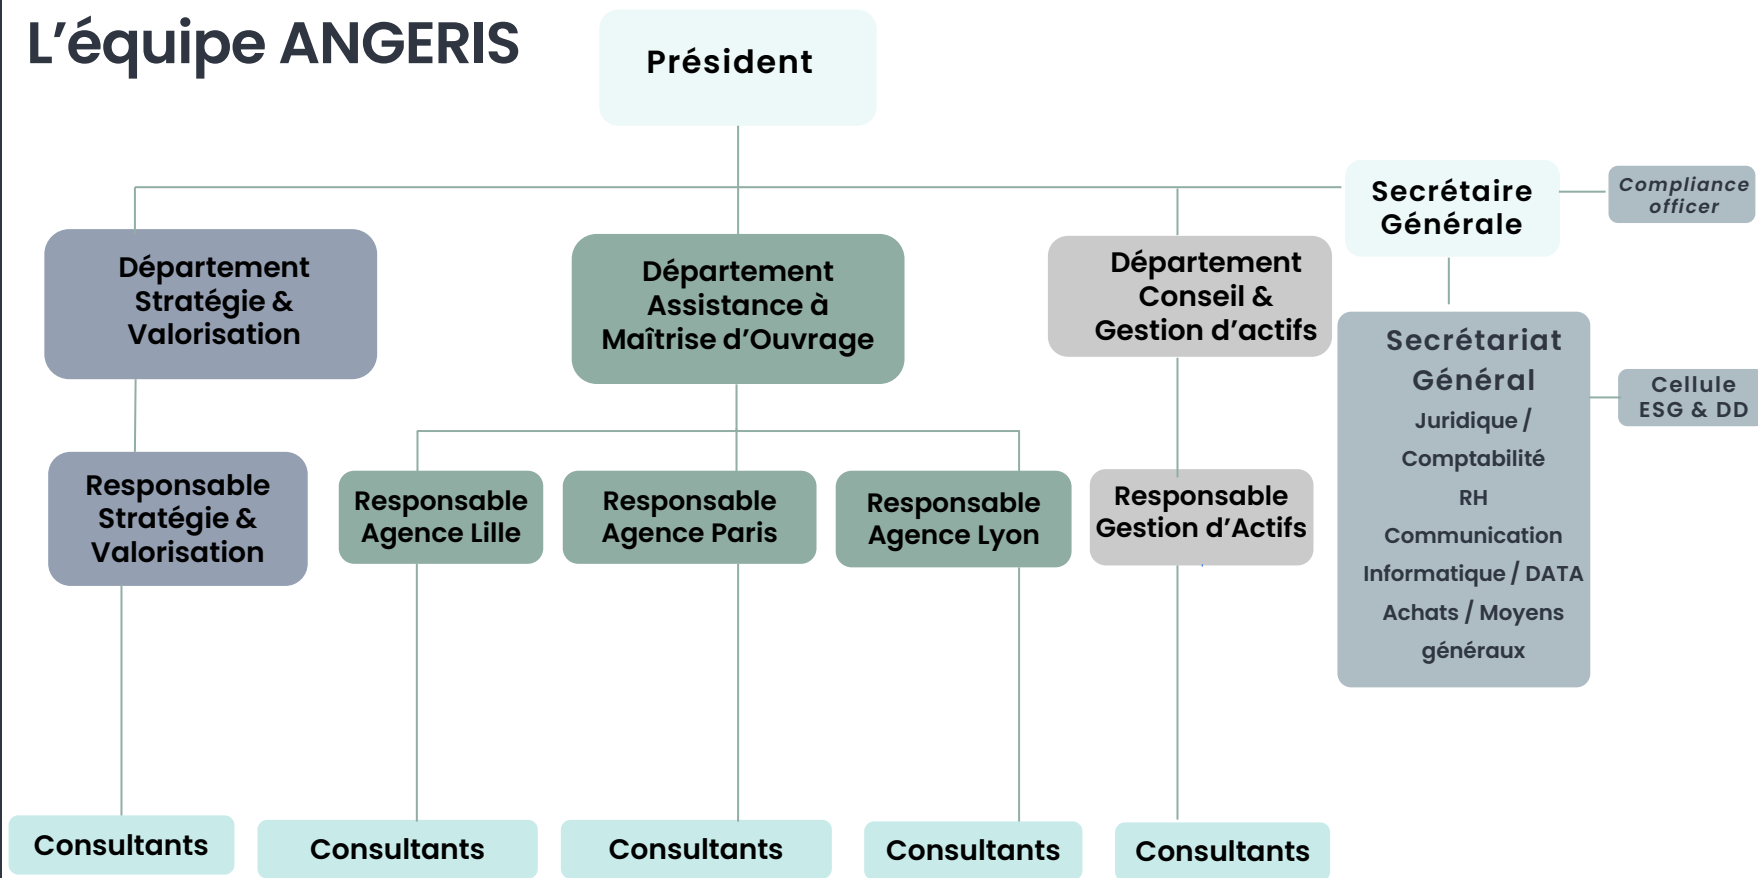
L’équipe ANGERIS

Président

Secrétaire Générale

Compliance officer

Département Stratégie & Valorisation

Département Assistance à Maîtrise d’Ouvrage

Département Conseil & Gestion d’actifs

Secrétariat Général
Juridique / Comptabilité
RH
Communication
Informatique / DATA
Achats / Moyens généraux

Cellule ESG & DD

Responsable Stratégie & Valorisation

Responsable Agence Lille

Responsable Agence Paris

Responsable Agence Lyon

Responsable Gestion d’Actifs

Consultants

Consultants

Consultants

Consultants

Consultants